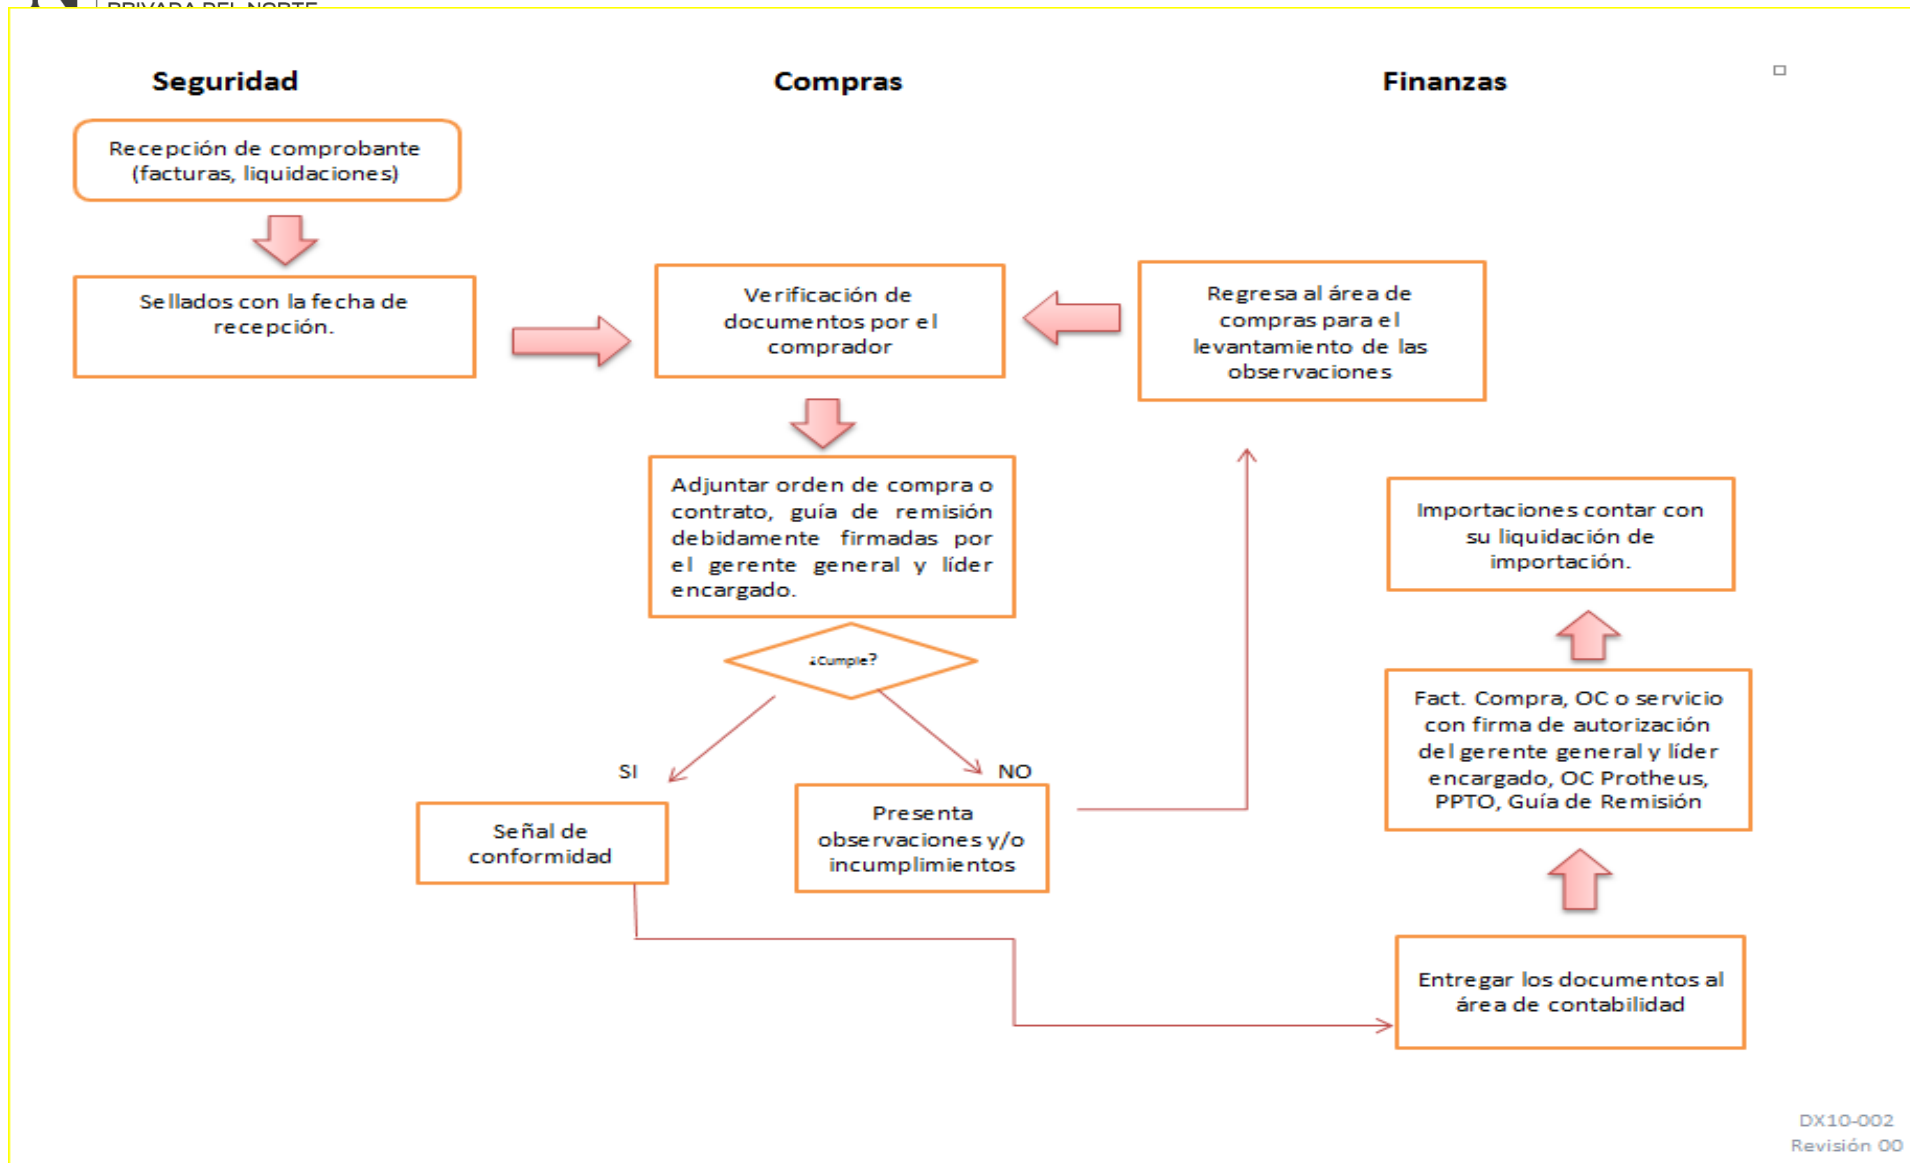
PRIVADA DEL NORTE

Seguridad

Compras

Finanzas

Recepción de comprobante (facturas, liquidaciones)

Sellados con la fecha de recepción.

Verificación de documentos por el comprador

Regresa al área de compras para el levantamiento de las observaciones

Adjuntar orden de compra o contrato, guía de remisión debidamente firmadas por el gerente general y líder encargado.

¿Cumple?

SI

NO

Señal de conformidad

Presenta observaciones y/o incumplimientos

Importaciones contar con su liquidación de importación.

Fact. Compra, OC o servicio con firma de autorización del gerente general y líder encargado, OC Protheus, PPTO, Guía de Remisión

Entregar los documentos al área de contabilidad

DX10-002
Revisión 00